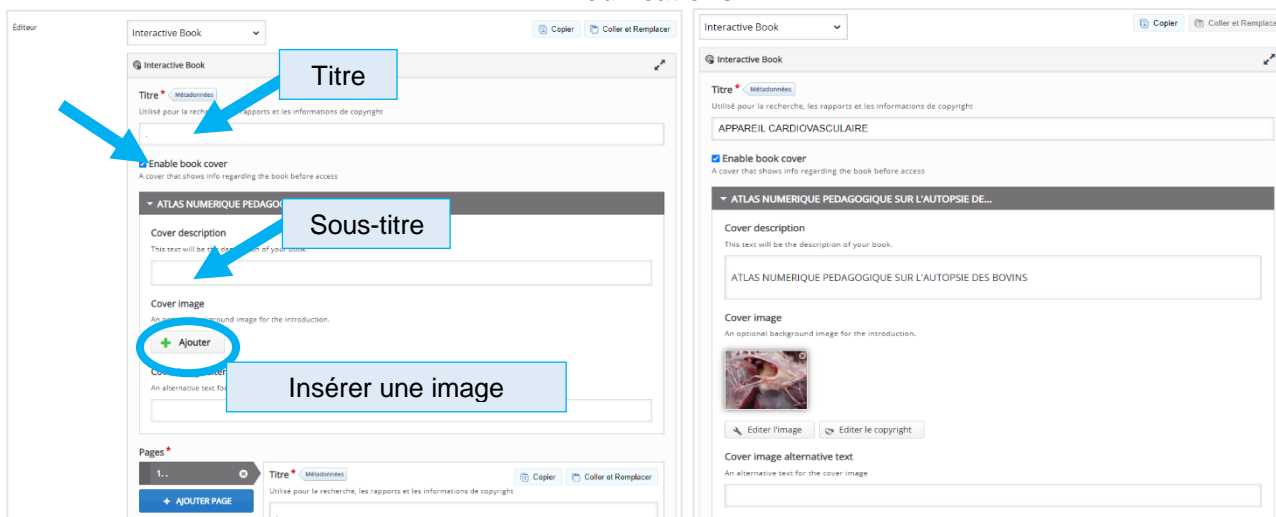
Éditeur

Interactive Book

Copier Coller et Remplacer

Interactive Book

Titre

Titre * Métadonnées
Utilisé pour la recherche, les rapports et les informations de copyright

Enable book cover
A cover that shows info regarding the book before access

ATLAS NUMERIQUE PEDAGOG

Sous-titre

Cover description
This text will be the description of your book.

Cover image
An optional background image for the introduction.

Ajouter

Cover image alternative text
An alternative text for

Insérer une image

Pages *
1..

AJOUTER PAGE

Titre * Métadonnées
Utilisé pour la recherche, les rapports et les informations de copyright

Copier Coller et Remplacer

Interactive Book

Copier Coller et Remplacer

Interactive Book

Titre * Métadonnées
Utilisé pour la recherche, les rapports et les informations de copyright
APPAREIL CARDIOVASCULAIRE

Enable book cover
A cover that shows info regarding the book before access

ATLAS NUMERIQUE PEDAGOGIQUE SUR L'AUTOPSIE DE...

Cover description
This text will be the description of your book.
ATLAS NUMERIQUE PEDAGOGIQUE SUR L'AUTOPSIE DES BOVINS

Cover image
An optional background image for the introduction.

Editer l'image Editer le copyright

Cover image alternative text
An alternative text for the cover image